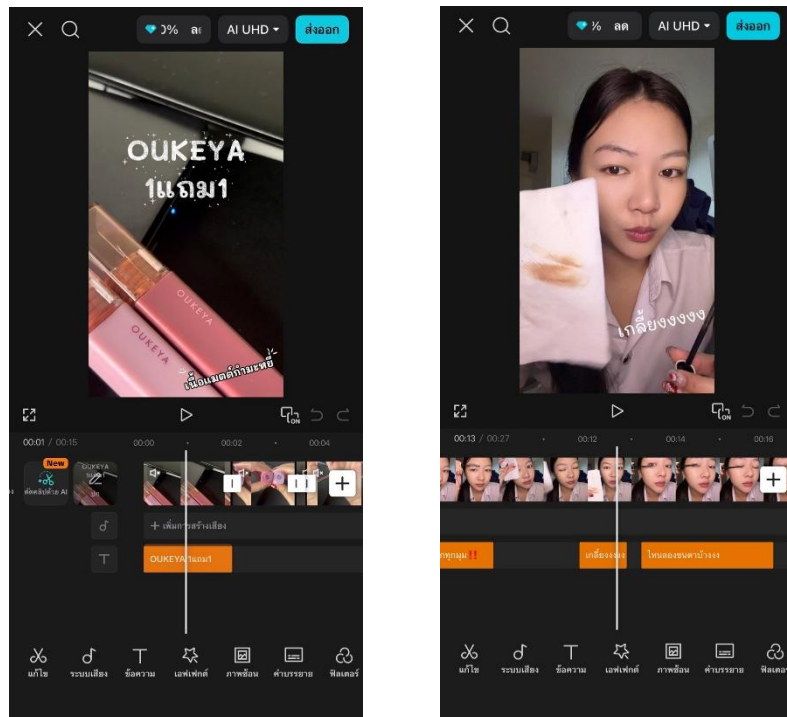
)% ลด AI UHD ส่งออก

OUKEYA 1แถม1

OUKEYA

OUKEYA

เนื้อแมตต์กำมะหยี่

00:01 / 00:15 00:00 00:02 00:04

New ตัดต่อด้วย AI

OUKEYA

+ เพิ่มการสร้างเสียง

OUKEYA 1แถม1

แก้ไข ระบบเสียง ข้อความ เอฟเฟกต์ ภาพซ้อน คำบรรยาย ฟิลเตอร์

½ ลด AI UHD ส่งออก

เกลี้ยงงงงง

00:13 / 00:27 00:12 00:14 00:16

ทุกมุม!! เกลี้ยงงงง ไหนลองขนตาบ้างงง

แก้ไข ระบบเสียง ข้อความ เอฟเฟกต์ ภาพซ้อน คำบรรยาย ฟิลเตอร์